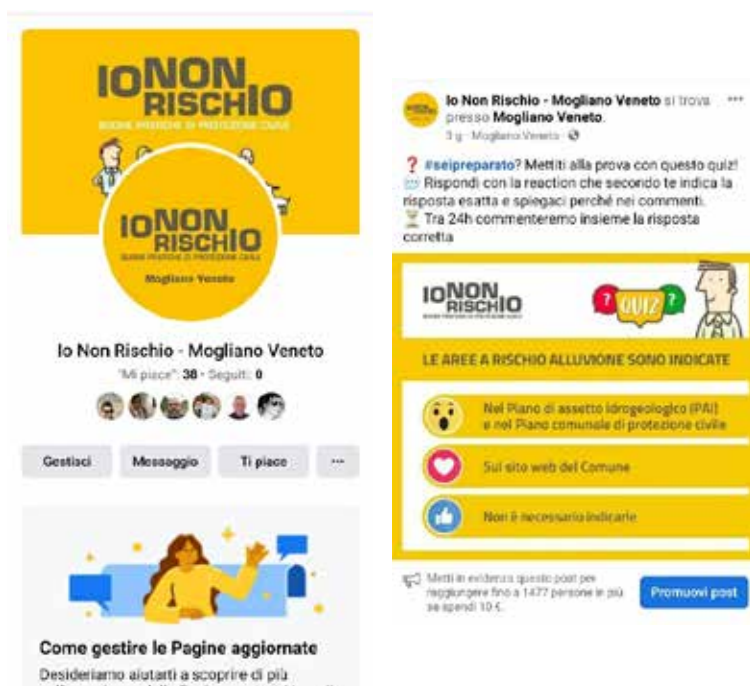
IONON RISCHIO
BUONE PRATICHE DI PROTEZIONE CIVILE

IONON RISCHIO
BUONE PRATICHE DI PROTEZIONE CIVILE
Mogliano Veneto

Io Non Rischio - Mogliano Veneto
"Mi piace": 38 · Seguiti: 0

Gestisci
Messaggio
Ti piace
···

Come gestire le Pagine aggiornate
Desideriamo aiutarti a scoprire di più

Io Non Rischio - Mogliano Veneto si trova presso Mogliano Veneto.
3 g · Mogliano Veneto ·

❓ #seipreparato? Mettiti alla prova con questo quiz!
Rispondi con la reaction che secondo te indica la risposta esatta e spiegaci perché nei commenti.
⏳ Tra 24h commenteremo insieme la risposta corretta

IONON RISCHIO
BUONE PRATICHE DI PROTEZIONE CIVILE
? QUIZ ?
LE AREE A RISCHIO ALLUVIONE SONO INDICATE
Nel Piano di assetto idrogeologico (PAI) e nel Piano comunale di protezione civile
Sul sito web del Comune
Non è necessario indicarle

Metti in evidenza questo post per raggiungere fino a 1477 persone se ne spendi 10 €.
Promuovi post